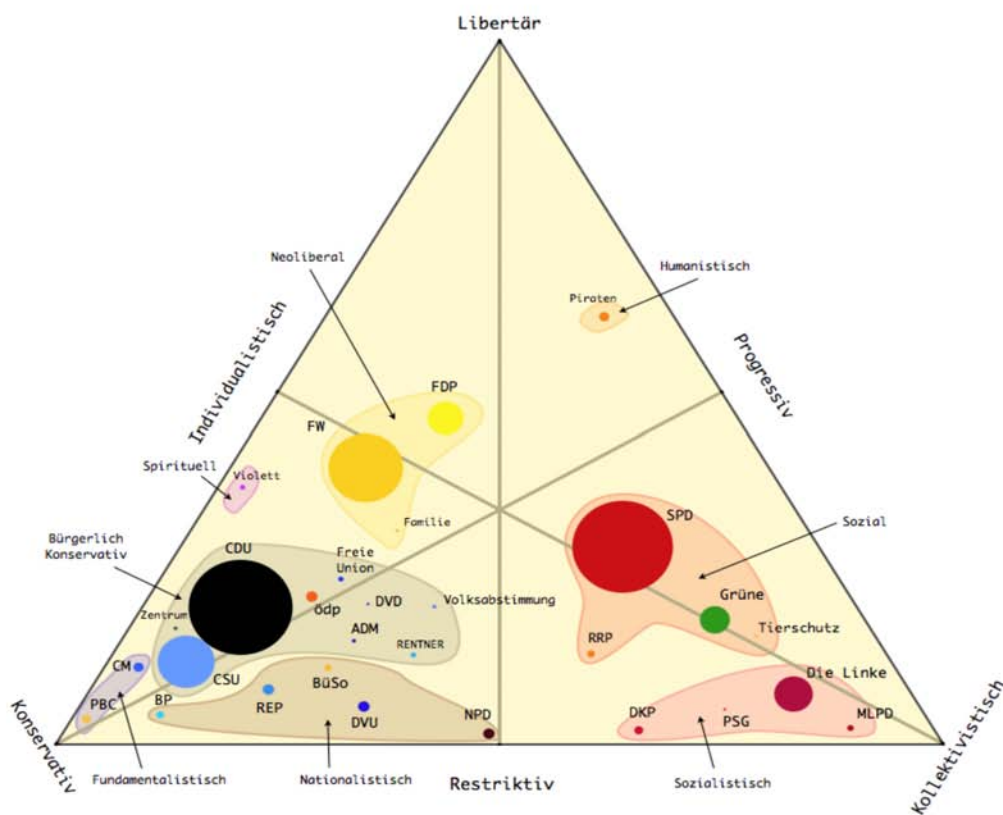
Libertär

Neoliberal

Humanistisch

Piraten

Individualistisch

Progressiv

FDP

FW

Spirituell

Violett

Familie

SPD

Sozial

Bürgerlich Konservativ

CDU

Freie Union

ödp

DVD

Volksabstimmung

Zentrum

ADM

RENTNER

Grüne

Tierschutz

RRP

CM

CSU

BüSo

Die Linke

PBC

BP

REP

DVU

NPD

DKP

PSG

MLPD

Konservativ

Fundamentalistisch

Nationalistisch

Restriktiv

Sozialistisch

Kollektivistisch